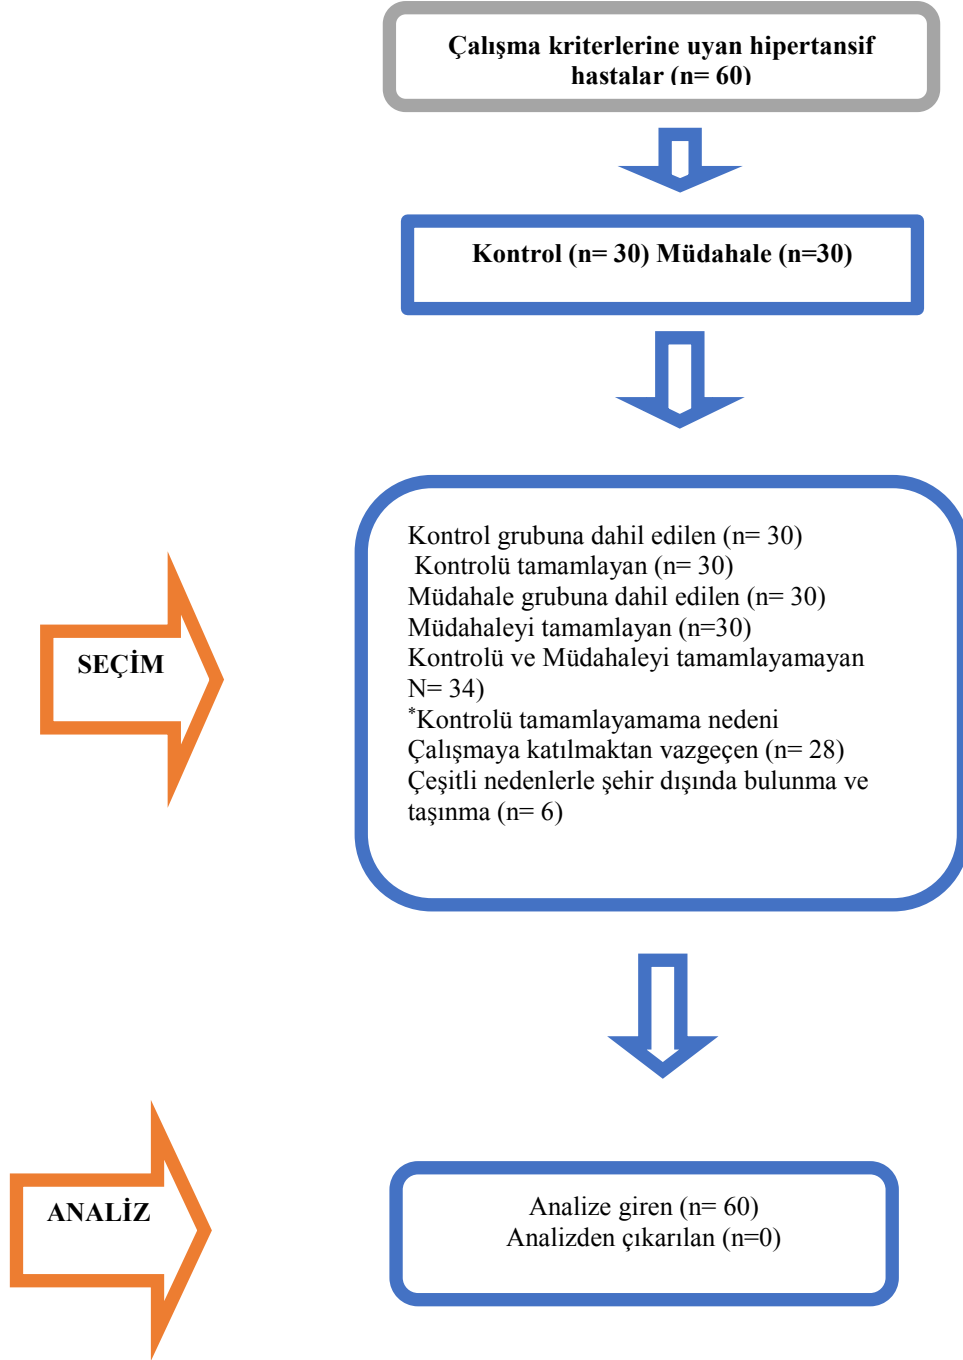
Çalışma kriterlerine uyan hipertansif hastalar (n= 60)

Kontrol (n= 30) Müdahale (n=30)

SEÇİM

Kontrol grubuna dahil edilen (n= 30)
Kontrolü tamamlayan (n= 30)
Müdahale grubuna dahil edilen (n= 30)
Müdahaleyi tamamlayan (n=30)
Kontrolü ve Müdahaleyi tamamlayamayan N= 34)
$^{*}$Kontrolü tamamlayamama nedeni
Çalışmaya katılmaktan vazgeçen (n= 28)
Çeşitli nedenlerle şehir dışında bulunma ve taşınma (n= 6)

ANALİZ

Analize giren (n= 60)
Analizden çıkarılan (n=0)